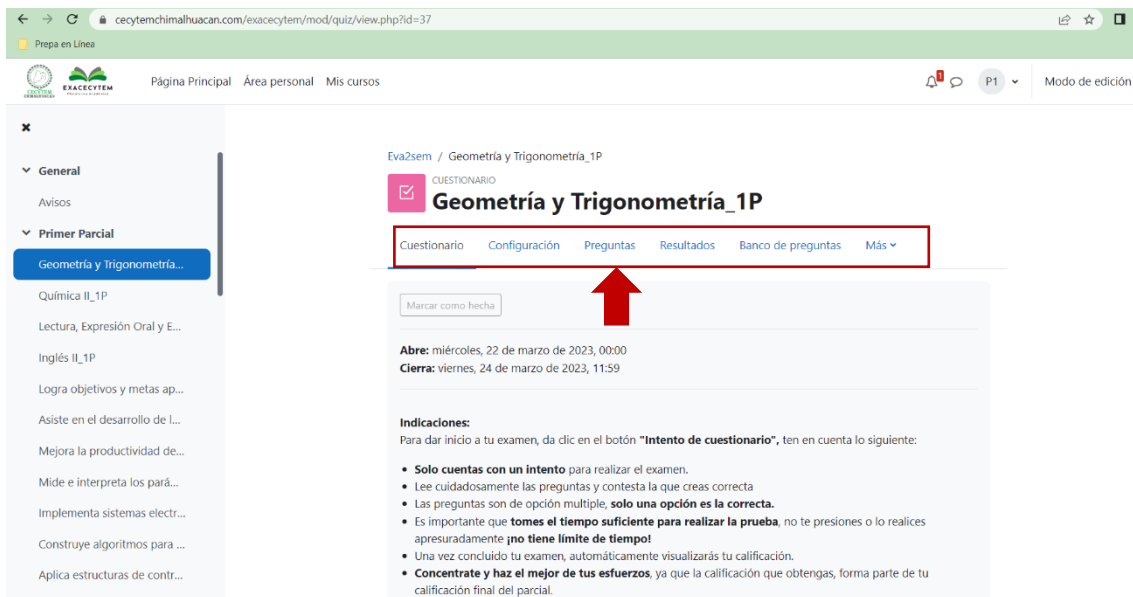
cecytemchimalhuacan.com/exacecytem/mod/quiz/view.php?id=37

Prepa en Línea

EXACECYTEM

Página Principal Área personal Mis cursos

1

P1

Modo de edición

×

General

Avisos

Primer Parcial

Geometría y Trigonometría...

Química II_1P

Lectura, Expresión Oral y E...

Inglés II_1P

Logra objetivos y metas ap...

Asiste en el desarrollo de l...

Mejora la productividad de...

Mide e interpreta los pará...

Implementa sistemas electr...

Construye algoritmos para ...

Aplica estructuras de contr...

Eva2sem / Geometría y Trigonometría_1P

CUESTIONARIO

Geometría y Trigonometría_1P

Cuestionario Configuración Preguntas Resultados Banco de preguntas Más

Marcar como hecha

**Abre:** miércoles, 22 de marzo de 2023, 00:00
**Cierra:** viernes, 24 de marzo de 2023, 11:59

**Indicaciones:**
Para dar inicio a tu examen, da clic en el botón **"Intento de cuestionario",** ten en cuenta lo siguiente:

- **Solo cuentas con un intento** para realizar el examen.
- Lee cuidadosamente las preguntas y contesta la que creas correcta
- Las preguntas son de opción multiple, **solo una opción es la correcta.**
- Es importante que **tomes el tiempo suficiente para realizar la prueba**, no te presiones o lo realices apresuradamente **¡no tiene límite de tiempo!**
- Una vez concluido tu examen, automáticamente visualizarás tu calificación.
- **Concentrate y haz el mejor de tus esfuerzos**, ya que la calificación que obtengas, forma parte de tu calificación final del parcial.